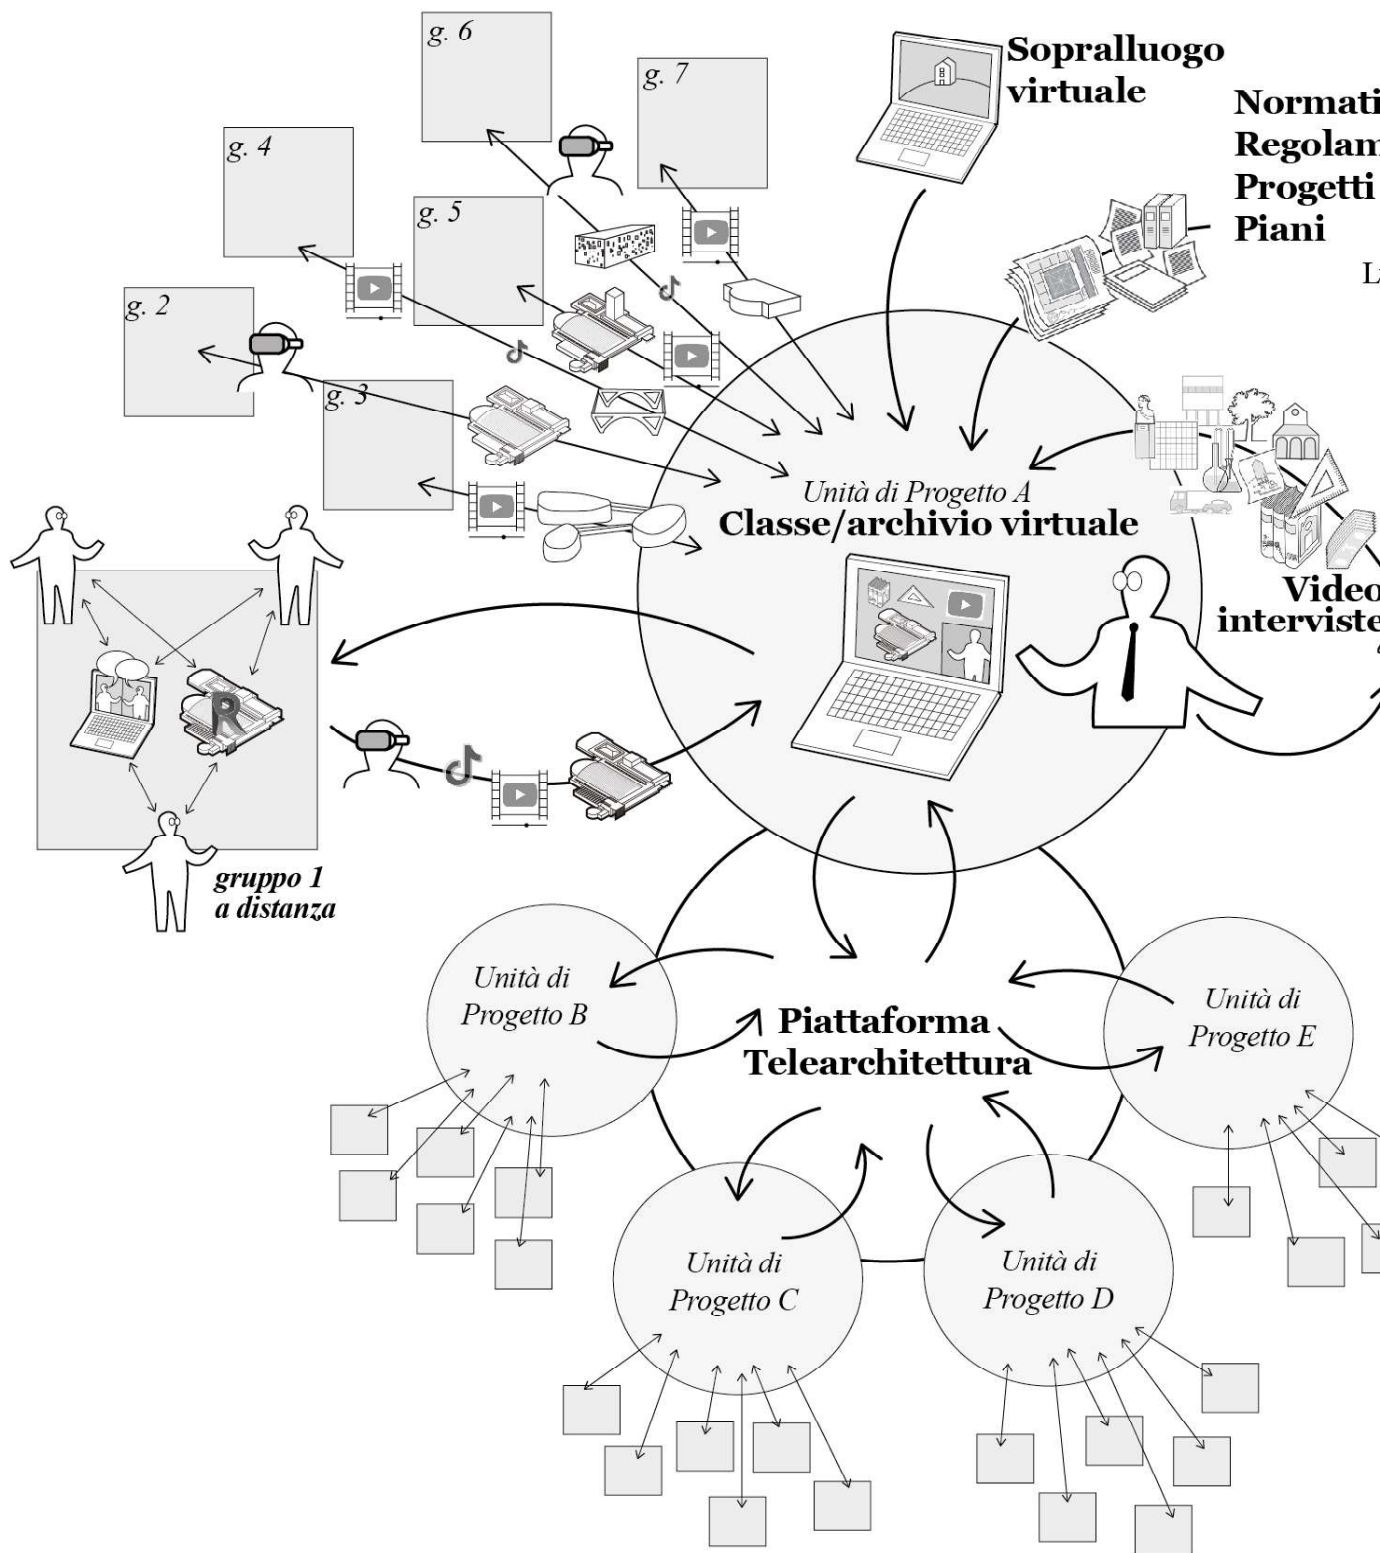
g. 6

g. 7

Sopralluogo virtuale

Normati
Regolam
Progetti
Piani

L

g. 4

g. 5

g. 2

g. 3

Unità di Progetto A
Classe/archivio virtuale

Video
interviste

gruppo 1
a distanza

Unità di Progetto B

Piattaforma Telearchitettura

Unità di Progetto E

Unità di Progetto C

Unità di Progetto D